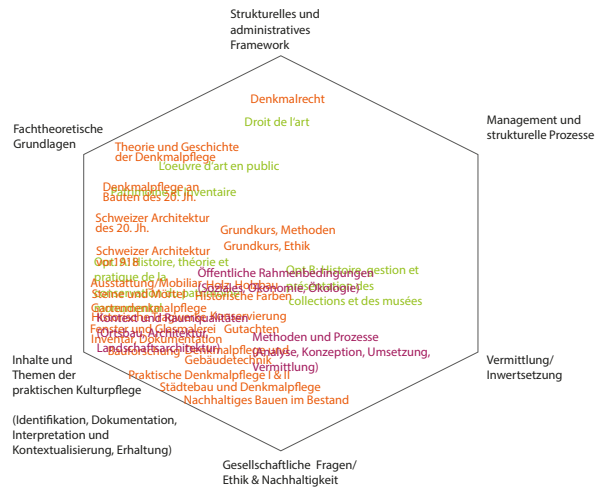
Strukturelles und administratives Framework

Management und strukturelle Prozesse

Vermittlung/ Inwertsetzung

Gesellschaftliche Fragen/ Ethik & Nachhaltigkeit

Inhalte und Themen der praktischen Kulturpflege

(Identifikation, Dokumentation, Interpretation und Kontextualisierung, Erhaltung)

Fachtheoretische Grundlagen

Denkmalrecht

Droit de l'art

Theorie und Geschichte der Denkmalpflege

L'oeuvre d'art en public

Denkmalpflege an Bauten des 20. Jh.

Patrimoine et inventaire

Schweizer Architektur des 20. Jh.

Grundkurs, Methoden

Grundkurs, Ethik

Schweizer Architektur vor 1918

Opt A: Histoire, théorie et pratique de la

Opt B: Histoire, gestion et

Öffentliche Rahmenbedingungen (Soziales, Ökonomie, Ökologie)

Ausstattung/Mobiliar, Holz, Holzbau

collections et des musées

Steine und Mörtel

Historische Farben

Gartendenkmalpflege

Holzrestaurierung, Konservierung

Kontext und Raumqualitäten

Fenster und Glasmalerei

Gutachten

(Ortsbau, Architektur, Inventar, Dokumentation

Methoden und Prozesse (Analyse, Konzeption, Umsetzung, Vermittlung)

Landschaftsarchitektur

Bauforschung

Gebäudetechnik

Praktische Denkmalpflege I & II

Städtebau und Denkmalpflege

Nachhaltiges Bauen im Bestand